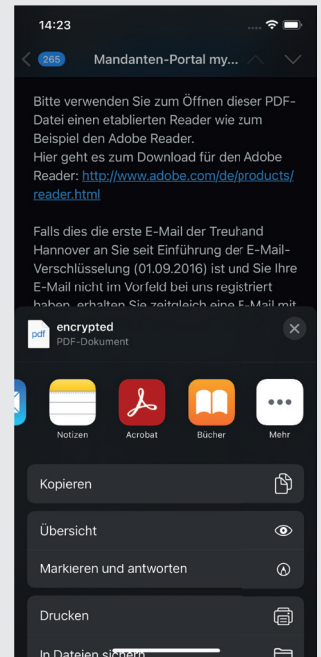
14:23

265 Mandanten-Portal my...

Bitte verwenden Sie zum Öffnen dieser PDF-Datei einen etablierten Reader wie zum Beispiel den Adobe Reader.
Hier geht es zum Download für den Adobe Reader: http://www.adobe.com/de/products/reader.html

Falls dies die erste E-Mail der Treuhand Hannover an Sie seit Einführung der E-Mail-Verschlüsselung (01.09.2016) ist und Sie Ihre E-Mail nicht im Vorfeld bei uns registriert haben, erhalten Sie zeitgleich eine E-Mail mit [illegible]

pdf
encrypted
PDF-Dokument

Notizen
Acrobat
Bücher
Mehr

Kopieren

Übersicht

Markieren und antworten

Drucken

In Dateien sichern